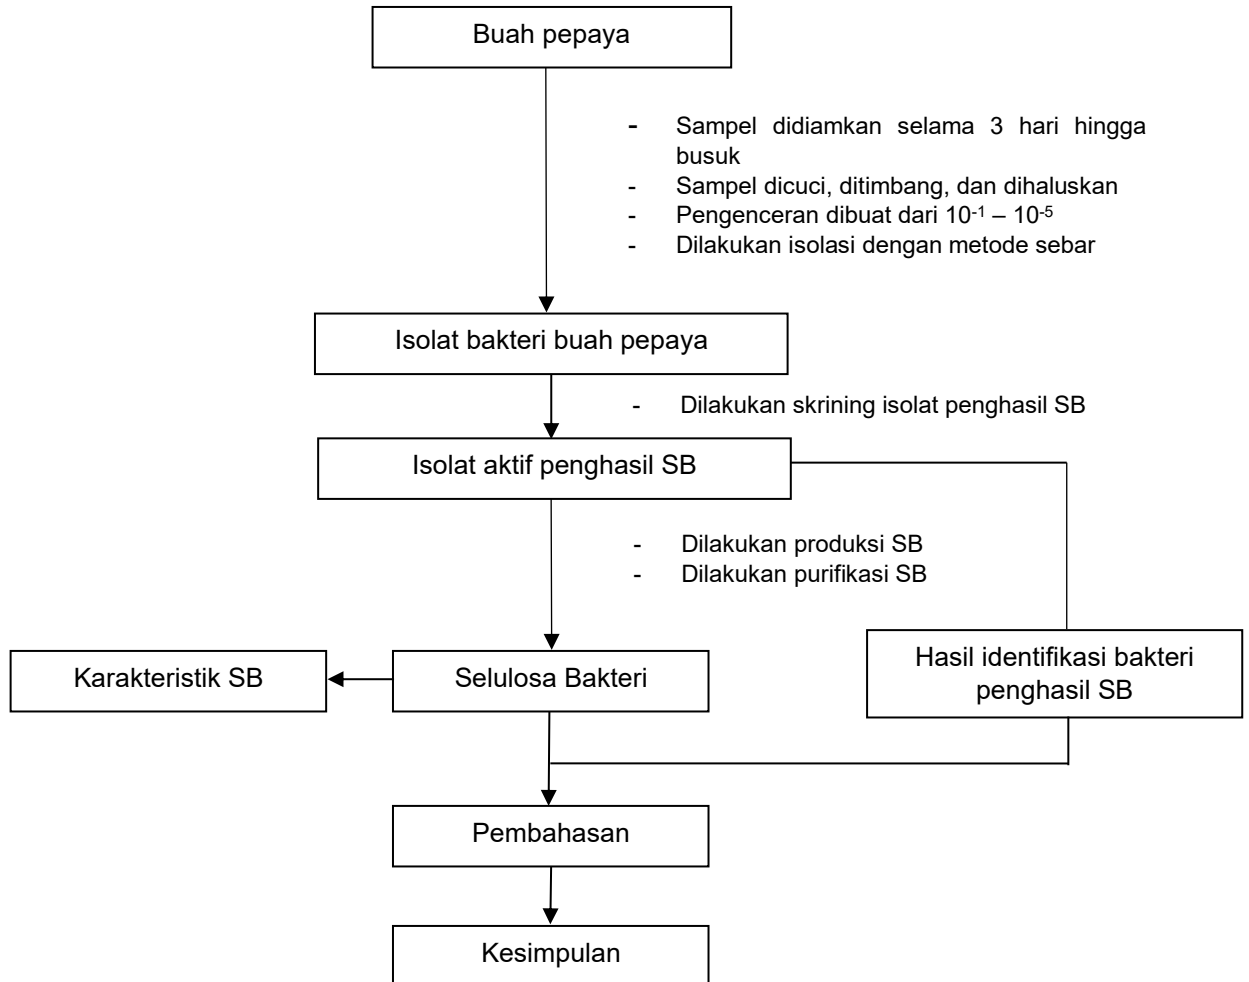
Buah pepaya

- Sampel didiamkan selama 3 hari hingga busuk
- Sampel dicuci, ditimbang, dan dihaluskan
- Pengenceran dibuat dari $10^{-1}$ – $10^{-5}$
- Dilakukan isolasi dengan metode sebar

Isolat bakteri buah pepaya

- Dilakukan skrining isolat penghasil SB

Isolat aktif penghasil SB

- Dilakukan produksi SB
- Dilakukan purifikasi SB

Karakteristik SB

Selulosa Bakteri

Hasil identifikasi bakteri penghasil SB

Pembahasan

Kesimpulan